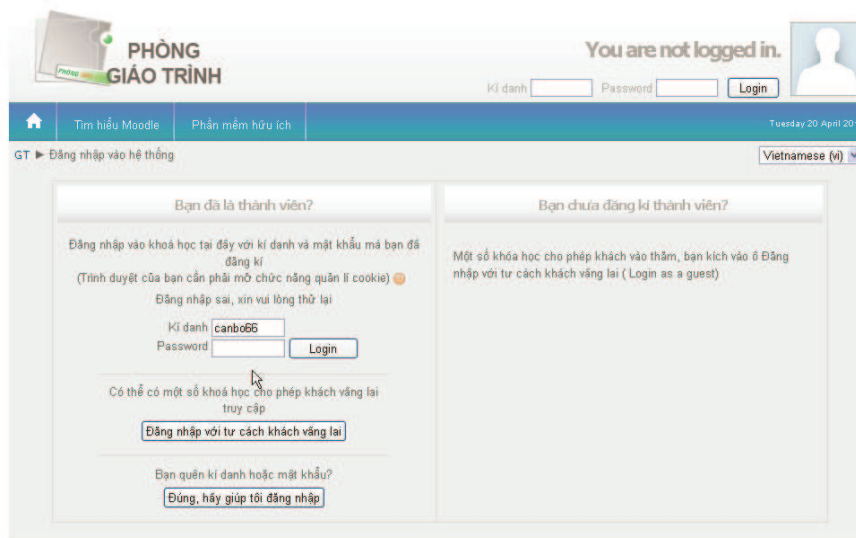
PHÒNG GIÁO TRÌNH

You are not logged in.

Kí danh Password Login

Tìm hiểu Moodle | Phần mềm hữu ích

Tuesday 20 April 20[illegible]

GT ► Đăng nhập vào hệ thống

Vietnamese (vi)

Bạn đã là thành viên?

Đăng nhập vào khoá học tại đây với kí danh và mật khẩu mà bạn đã đăng kí
(Trình duyệt của bạn cần phải mở chức năng quản lí cookie)

Đăng nhập sai, xin vui lòng thử lại

Kí danh canbo66
Password
Login

Có thể có một số khoá học cho phép khách vãng lai truy cập

Đăng nhập với tư cách khách vãng lai

Bạn quên kí danh hoặc mật khẩu?

Đúng, hãy giúp tôi đăng nhập

Bạn chưa đăng kí thành viên?

Một số khóa học cho phép khách vào thăm, bạn kích vào ô Đăng nhập với tư cách khách vãng lai ( Login as a guest)